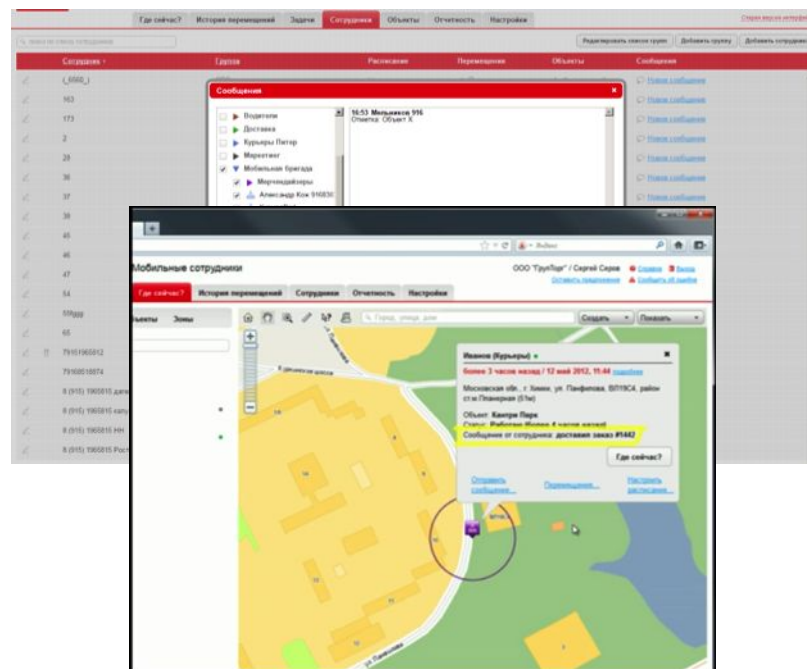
Где сейчас? История перемещений Задачи Сотрудники Объекты Отчетность Настройки

Старая версия интерфейса

Редактировать список групп Добавить группу Добавить сотрудника

| Сотрудник | Группа | Расписание | Перемещения | Объекты | Сообщения |
|---|---|---|---|---|---|
| (_6560_) | | | | | Новое сообщение |
| 163 | | | | | Новое сообщение |
| 173 | | | | | Новое сообщение |
| 2 | | | | | Новое сообщение |
| 28 | | | | | Новое сообщение |
| 36 | | | | | Новое сообщение |
| 37 | | | | | Новое сообщение |
| 38 | | | | | |
| 45 | | | | | |
| 46 | | | | | |
| 47 | | | | | |
| 54 | | | | | |
| 556ggg | | | | | |
| 65 | | | | | |
| 79161965812 | | | | | |
| 79160016874 | | | | | |
| 8 (915) 1965815 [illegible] | | | | | |
| 8 (915) 1965815 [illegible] | | | | | |
| 8 (915) 1965815 НН | | | | | |
| 8 (915) 1965815 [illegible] | | | | | |

Сообщения

Водители
Доставка
Курьеры Питер
Маркетинг
Мобильная бригада
Мерчендайзеры
Александр Кох 91683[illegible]

16:53 Мельников 916
Отметка: Объект К

Яндекс

Мобильные сотрудники

ООО "ГрупПорт" / Сергей Серов Справка Выход
Оставить предложение Сообщить об ошибке

Где сейчас? История перемещений Сотрудники Отчетность Настройки

Объекты Зоны

Город, улица, дом

Создать Показать

Иванов (Курьеры)
более 3 часов назад / 12 май 2012, 11:44 подробнее
Московская обл., г. Химки, ул. Панфилова, ВЛ19С4, район ст.м.Планерная (51м)
Объект: Кантри Парк
Статус: Работаю (более 4 часов назад)
Сообщение от сотрудника: доставил заказ #1442

Где сейчас?

Отправить сообщение... Перемещения... Настроить расписание...